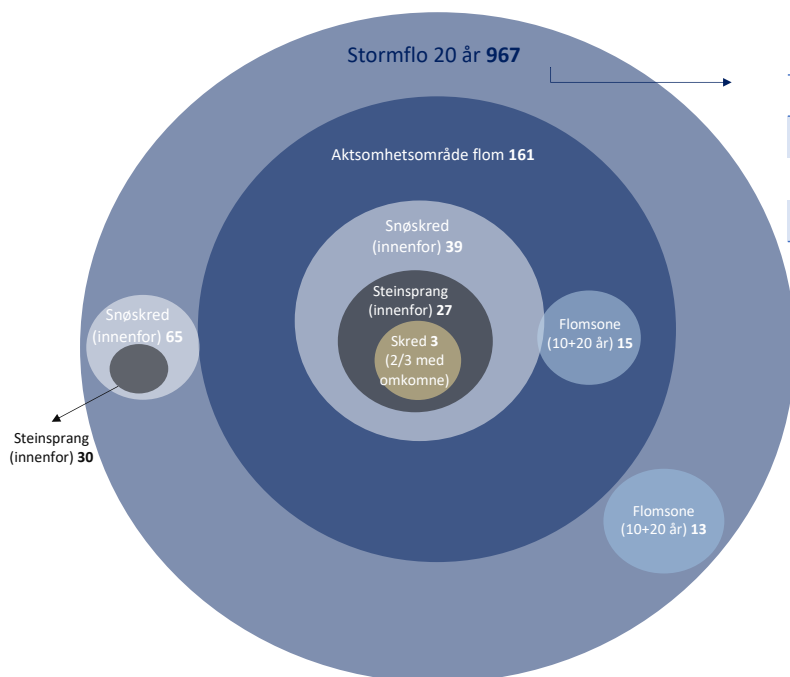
Stormflo 20 år **967**

Aktsomhetsområde flom **161**

Snøskred (innenfor) **39**

Steinsprang (innenfor) **27**

Skred **3** (2/3 med omkomne)

Snøskred (innenfor) **65**

Steinsprang (innenfor) **30**

Flomsone (10+20 år) **15**

Flomsone (10+20 år) **13**